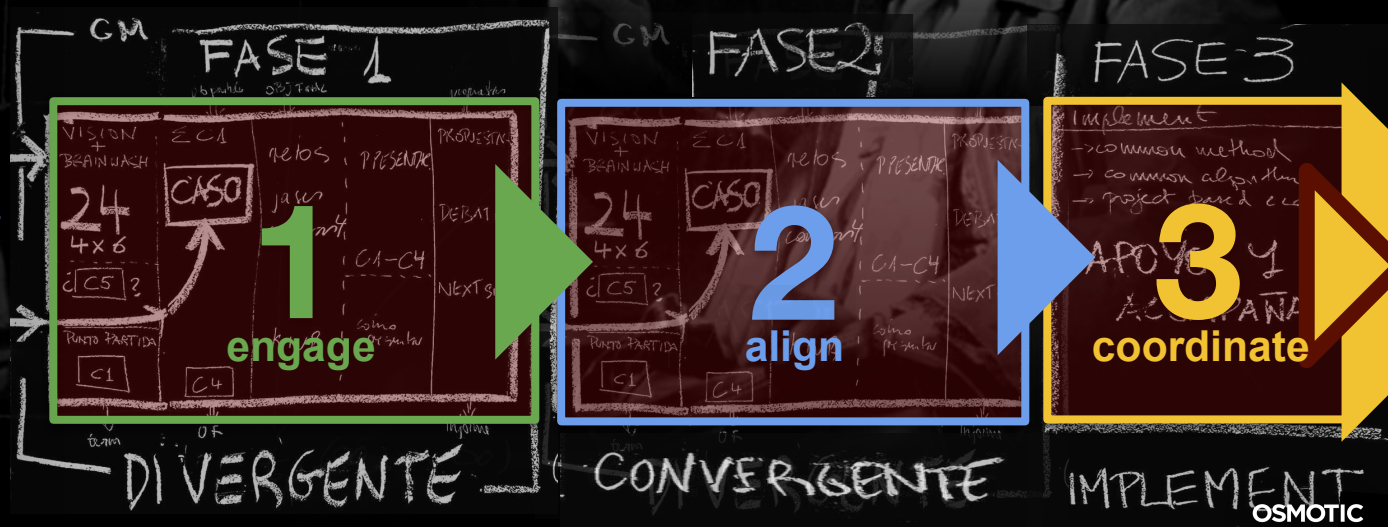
GM
FASE 1
VISION + BRAINWASH
EC1
retos
PRESENTAC
PROPUESTA
24
4 x 6
CASO
DEBAT
C1-C4
NEXT
¿C5?
PUNTO PARTIDA
C1
C4
1
engage
DIVERGENTE

GM
FASE 2
VISION + BRAINWASH
EC1
retos
PRESENTAC
24
4 x 6
CASO
C1-C4
NEXT
¿C5?
PUNTO PARTIDA
C1
C4
2
align
CONVERGENTE

FASE 3
Implement
→ common method
→ common alg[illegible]
→ project band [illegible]
APOYO Y ACOMPAÑA
3
coordinate
IMPLEMENT

OSMOTIC